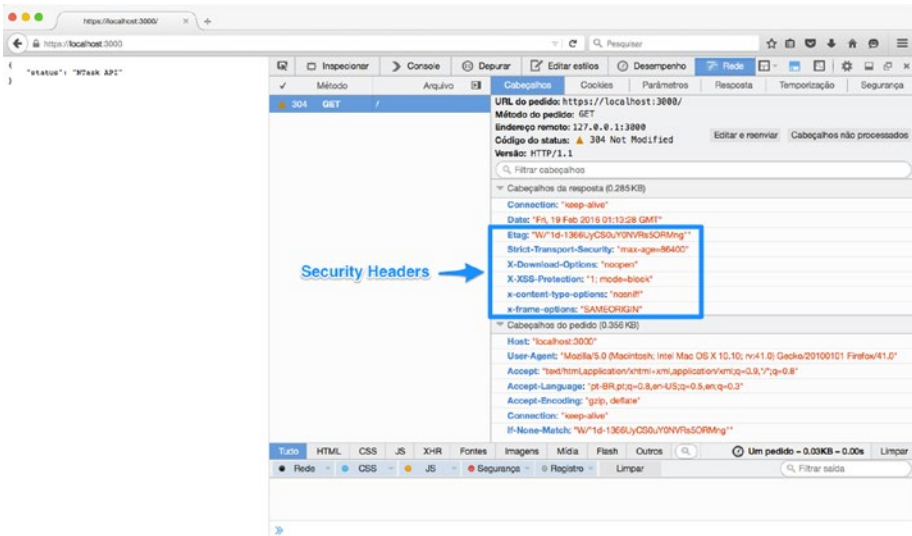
https://localhost:3000/

https://localhost:3000

Pesquisar

{
"status": "NTask API"
}

Inspecionar | Console | Depurar | Editar estilos | Desempenho | Rede

Método | Arquivo

304 GET /

Cabeçalhos | Cookies | Parâmetros | Resposta | Temporização | Segurança

URL do pedido: https://localhost:3000/
Método do pedido: GET
Endereço remoto: 127.0.0.1:3000
Código do status: 304 Not Modified
Versão: HTTP/1.1

Editar e reenviar | Cabeçalhos não processados

Filtrar cabeçalhos

Cabeçalhos da resposta (0.285 KB)
Connection: "keep-alive"
Date: "Fri, 19 Feb 2016 01:13:28 GMT"
Etag: "W/"1d-1366UyCS0uY0NVRs5ORMng""
Strict-Transport-Security: "max-age=86400"
X-Download-Options: "noopen"
X-XSS-Protection: "1; mode=block"
x-content-type-options: "nosniff"
x-frame-options: "SAMEORIGIN"

Security Headers

Cabeçalhos do pedido (0.356 KB)
Host: "localhost:3000"
User-Agent: "Mozilla/5.0 (Macintosh; Intel Mac OS X 10.10; rv:41.0) Gecko/20100101 Firefox/41.0"
Accept: "text/html,application/xhtml+xml,application/xml;q=0.9,*/*;q=0.8"
Accept-Language: "pt-BR,pt;q=0.8,en-US;q=0.5,en;q=0.3"
Accept-Encoding: "gzip, deflate"
Connection: "keep-alive"
If-None-Match: "W/"1d-1366UyCS0uY0NVRs5ORMng""

Tudo | HTML | CSS | JS | XHR | Fontes | Imagens | Mídia | Flash | Outros | Um pedido – 0.03KB – 0.00s | Limpar

Rede | CSS | JS | Segurança | Registro | Limpar | Filtrar saída

»